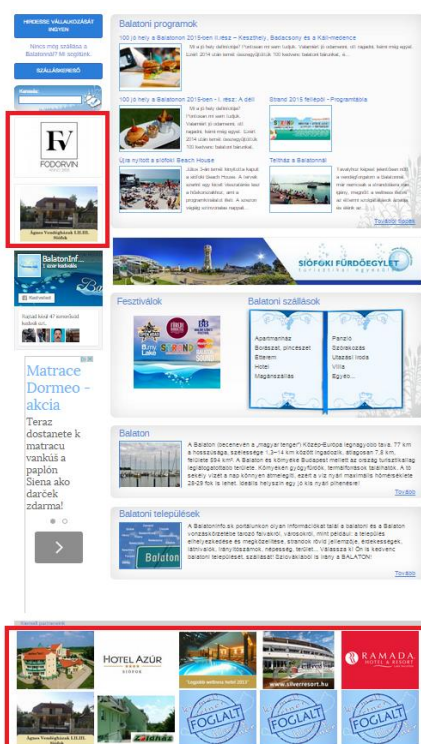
HIRDESSE VÁLLALKOZÁSÁT INGYEN

Nincs még szállása a Balatonnál? Mi segítünk.

SZÁLLÁSKERESŐ

FV
FODORVIN

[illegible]

BalatonInf...

Matrace Dormeo - akcia

Teraz dostanete k matracu vankúš a paplón Siena ako darček zdarma!

Balatoni programok

100 jó hely a Balatonon 2015-ben II. rész – Keszthely, Badacsony és a Káli-medence

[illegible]

100 jó hely a Balatonon 2015-ben – I. rész: A déli

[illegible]

Strand 2015 fesztivál - Programtábla

Újra nyitott a siófoki Beach House

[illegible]

Telihold a Balatonnál

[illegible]

További cikkek

SIÓFOKI FÜRDŐEGYLET

Fesztiválok

Balatoni szállások

Apartmanház
Borászat, pincészet
Étterem
Hotel
Magánszállás

Panzió
Szórakozás
Utazási iroda
Villa
Egyéb...

Balaton

A Balaton (becenevén a „magyar tenger") Közép-Európa legnagyobb tava. 77 km a hosszúsága, szélessége 1,3–14 km között ingadozik, átlagosan 7,8 km, területe 594 km². A Balaton és környéke Budapest mellett az ország turisztikailag leglátogatottabb területe. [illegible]

Tovább

Balatoni települések

A Balatoninfo.eu portálunkon olyan információkat talál a balatoni és a Balaton vonzáskörzetébe tartozó falvakról, városokról, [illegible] Válassza ki Ön is kedvenc balatoni települését, szálláshelyét! Szeretettel várjuk Önt a BALATON!

Tovább

Balaton

HOTEL AZÚR
SIÓFOK

RAMADA
HOTEL & RESORT

FOGLALT

FOGLALT

FOGLALT

FOGLALT